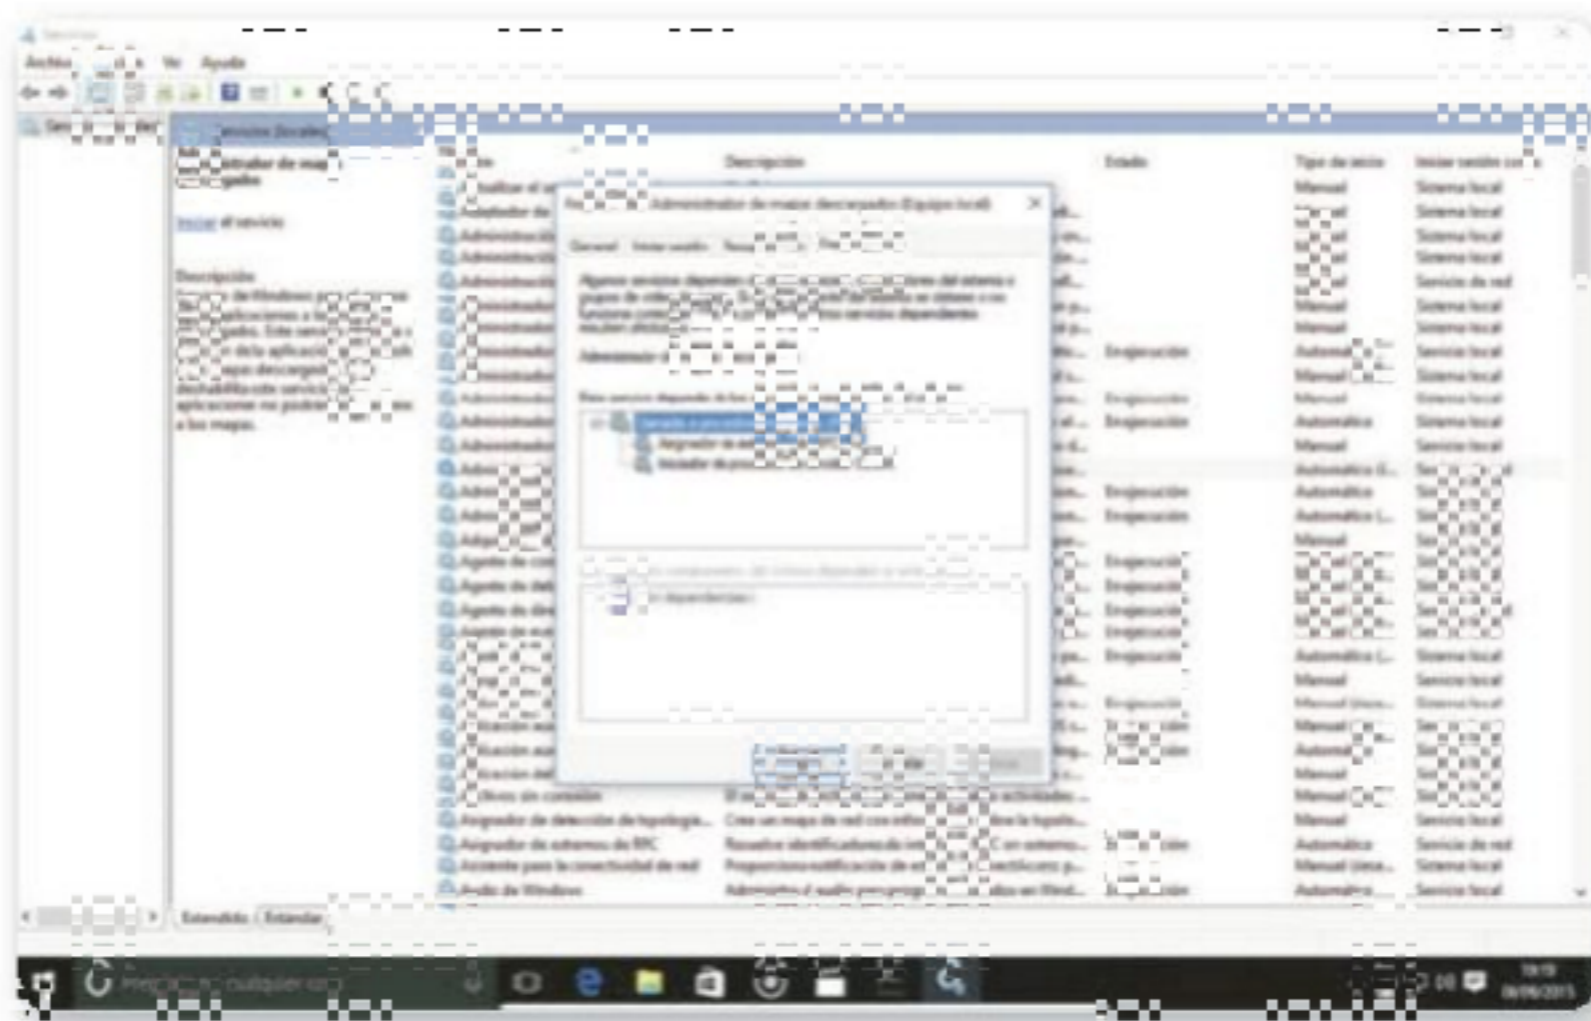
Servicios

Archivo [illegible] Ver Ayuda

Servicios (locales)

Administrador de mapas descargados

Iniciar el servicio

Descripción

Servicio de Windows para el acceso de aplicaciones a los mapas descargados. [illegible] aplicaciones no podrán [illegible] a los mapas.

Nombre | Descripción | Estado | Tipo de inicio | Iniciar sesión como

Actualizar el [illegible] | Manual | Sistema local
Adaptador de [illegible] | Manual | Sistema local
Administración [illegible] | Manual | Sistema local
Administración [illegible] | Manual | Sistema local
Administración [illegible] | Manual | Servicio de red
Administrador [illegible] | Manual | Sistema local
Administrador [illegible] | Manual | Sistema local
Administrador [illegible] | En ejecución | Automático | Servicio local
Administrador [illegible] | Manual | Sistema local
Administrador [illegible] | En ejecución | Manual | Sistema local
Administrador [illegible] | En ejecución | Automático | Sistema local
Administrador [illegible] | Manual | Servicio local
Administrador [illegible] | Automático | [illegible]
Administrador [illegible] | En ejecución | Automático | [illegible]
Administrador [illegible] | En ejecución | Automático | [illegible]
Adaptador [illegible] | Manual | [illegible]
Agente de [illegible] | En ejecución | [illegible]
Agente de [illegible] | En ejecución | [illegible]
Agente de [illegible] | En ejecución | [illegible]
Agente de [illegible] | En ejecución | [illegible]
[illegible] | En ejecución | Automático | Sistema local
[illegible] | Manual | Servicio local
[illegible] | En ejecución | Manual | Sistema local
Aplicación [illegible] | Manual | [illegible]
Aplicación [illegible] | Automático | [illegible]
Aplicación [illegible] | Manual | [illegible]
Archivos sin conexión | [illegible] actividades... | Manual | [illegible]
Asignador de detección de topología... | Crea un mapa de red con información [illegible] | Manual | Servicio local
Asignador de extremos de RPC | Resuelve identificadores de int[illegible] | En ejecución | Automático | Servicio de red
Asistente para la conectividad de red | Proporciona notificación de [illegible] | Manual (desencadenar inicio) | Sistema local
Audio de Windows | Administra el audio para progr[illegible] | En ejecución | Automático | Servicio local

Propiedades: Administrador de mapas descargados (Equipo local)

General | Iniciar sesión | Recuperación | Dependencias

Algunos servicios dependen de otros servicios, controladores del sistema o grupos de orden de carga. Si un componente del sistema se detiene o no funciona correctamente, los servicios dependientes resultan afectados.

Administrador de mapas descargados

Este servicio depende de los siguientes componentes del sistema:

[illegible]
Asignador de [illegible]
Iniciador de procesos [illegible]

Los componentes del sistema siguientes dependen de este servicio:

No dependencias

Aceptar | Cancelar | Aplicar

Extendido | Estándar

Escribe aquí para buscar

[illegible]